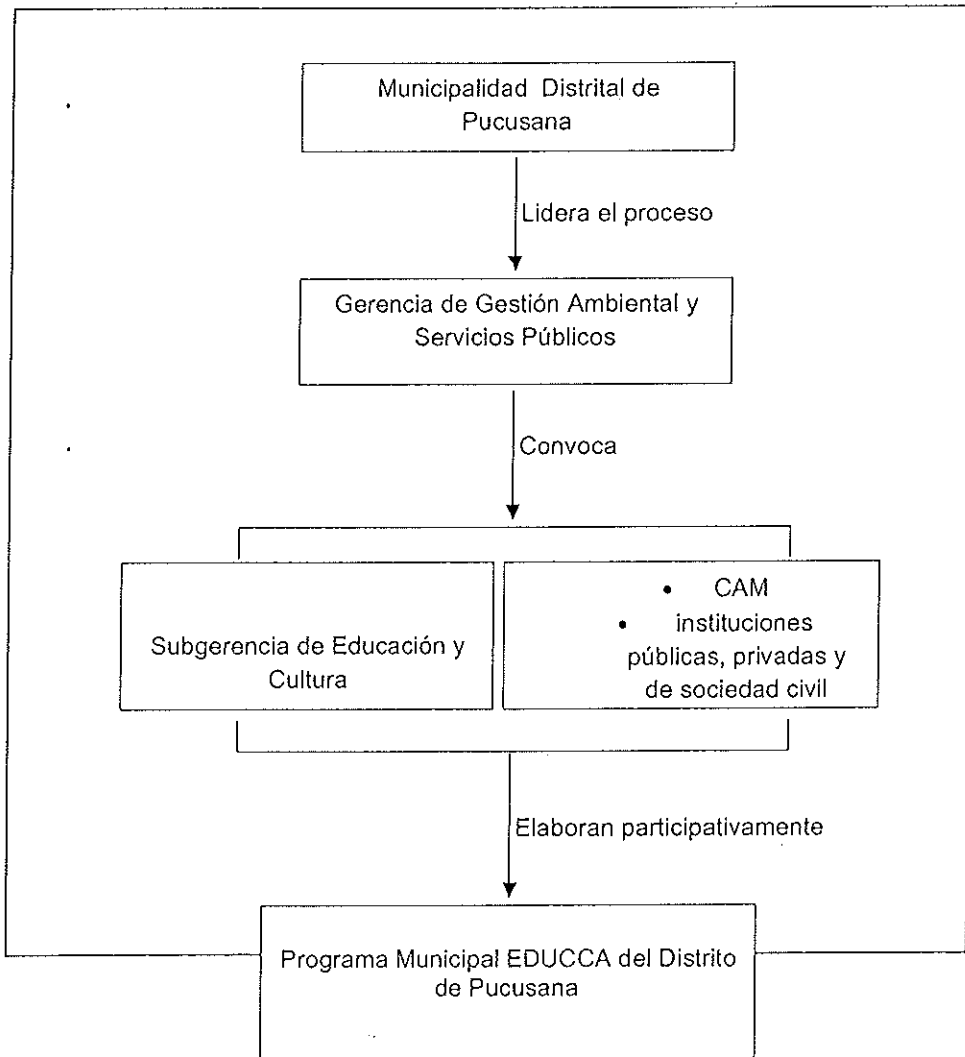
Municipalidad Distrital de Pucusana

Lidera el proceso

Gerencia de Gestión Ambiental y Servicios Públicos

Convoca

Subgerencia de Educación y Cultura

- CAM
- instituciones públicas, privadas y de sociedad civil

Elaboran participativamente

Programa Municipal EDUCCA del Distrito de Pucusana